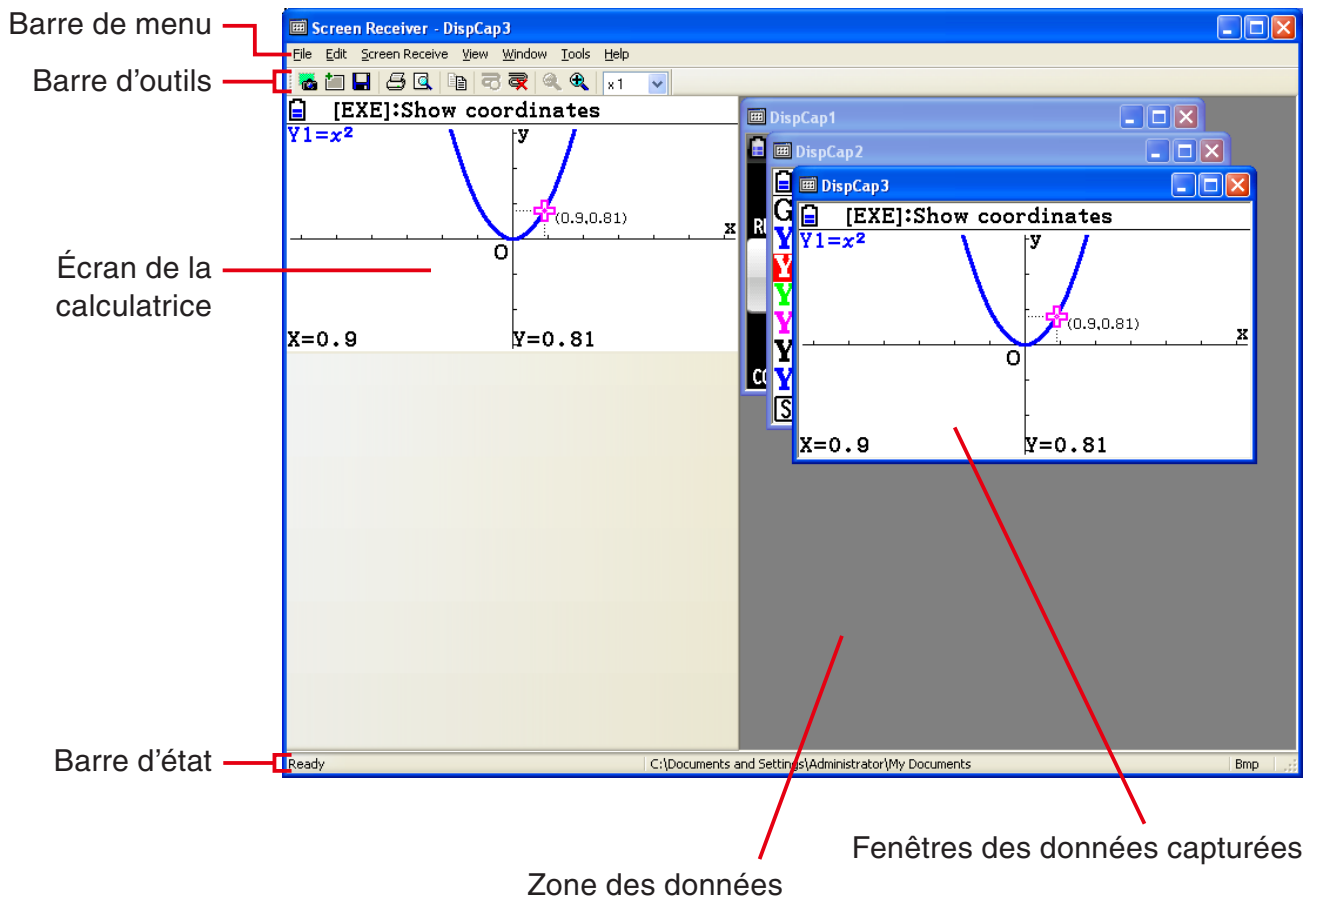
Barre de menu
Barre d'outils
Écran de la calculatrice
Barre d'état

Screen Receiver - DispCap3
File Edit Screen Receive View Window Tools Help
x1

[EXE]:Show coordinates
Y1=$x^2$
y
(0.9,0.81)
x
O
X=0.9
Y=0.81

DispCap1
DispCap2
DispCap3
[EXE]:Show coordinates
Y1=$x^2$
y
(0.9,0.81)
x
O
X=0.9
Y=0.81

Ready
C:\Documents and Settings\Administrator\My Documents
Bmp

Fenêtres des données capturées
Zone des données